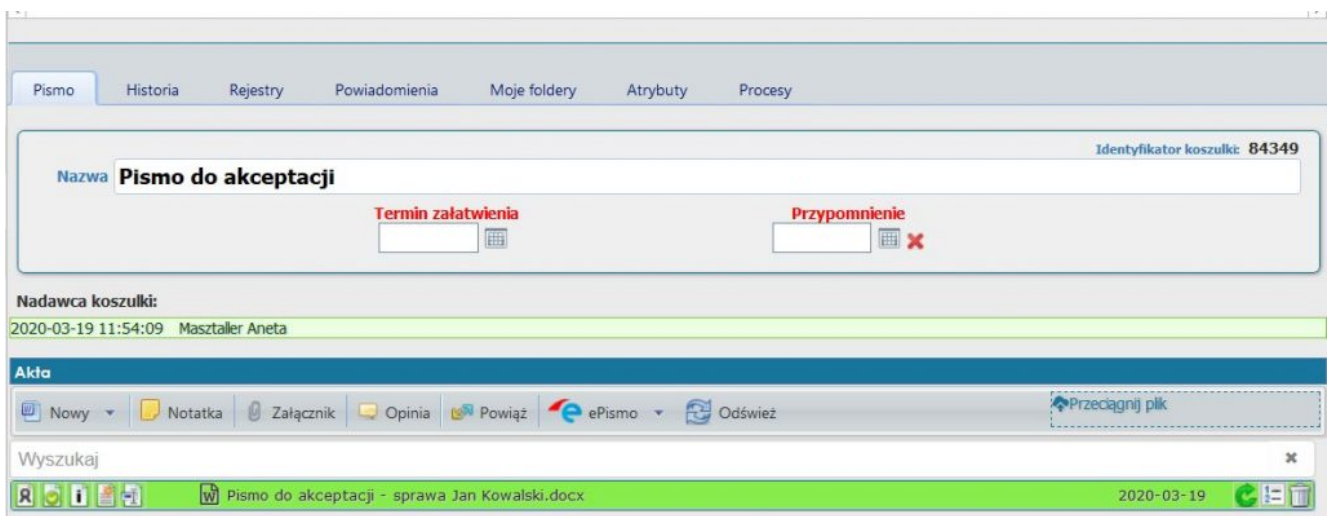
Pismo | Historia | Rejestry | Powiadomienia | Moje foldery | Atrybuty | Procesy

Identyfikator koszulki: 84349

Nazwa Pismo do akceptacji

Termin załatwienia

Przypomnienie

Nadawca koszulki:

2020-03-19 11:54:09 Masztaller Aneta

Akta

Nowy | Notatka | Załącznik | Opinia | Powiąż | ePismo | Odśwież

Przeciągnij plik

Wyszukaj

Pismo do akceptacji - sprawa Jan Kowalski.docx 2020-03-19